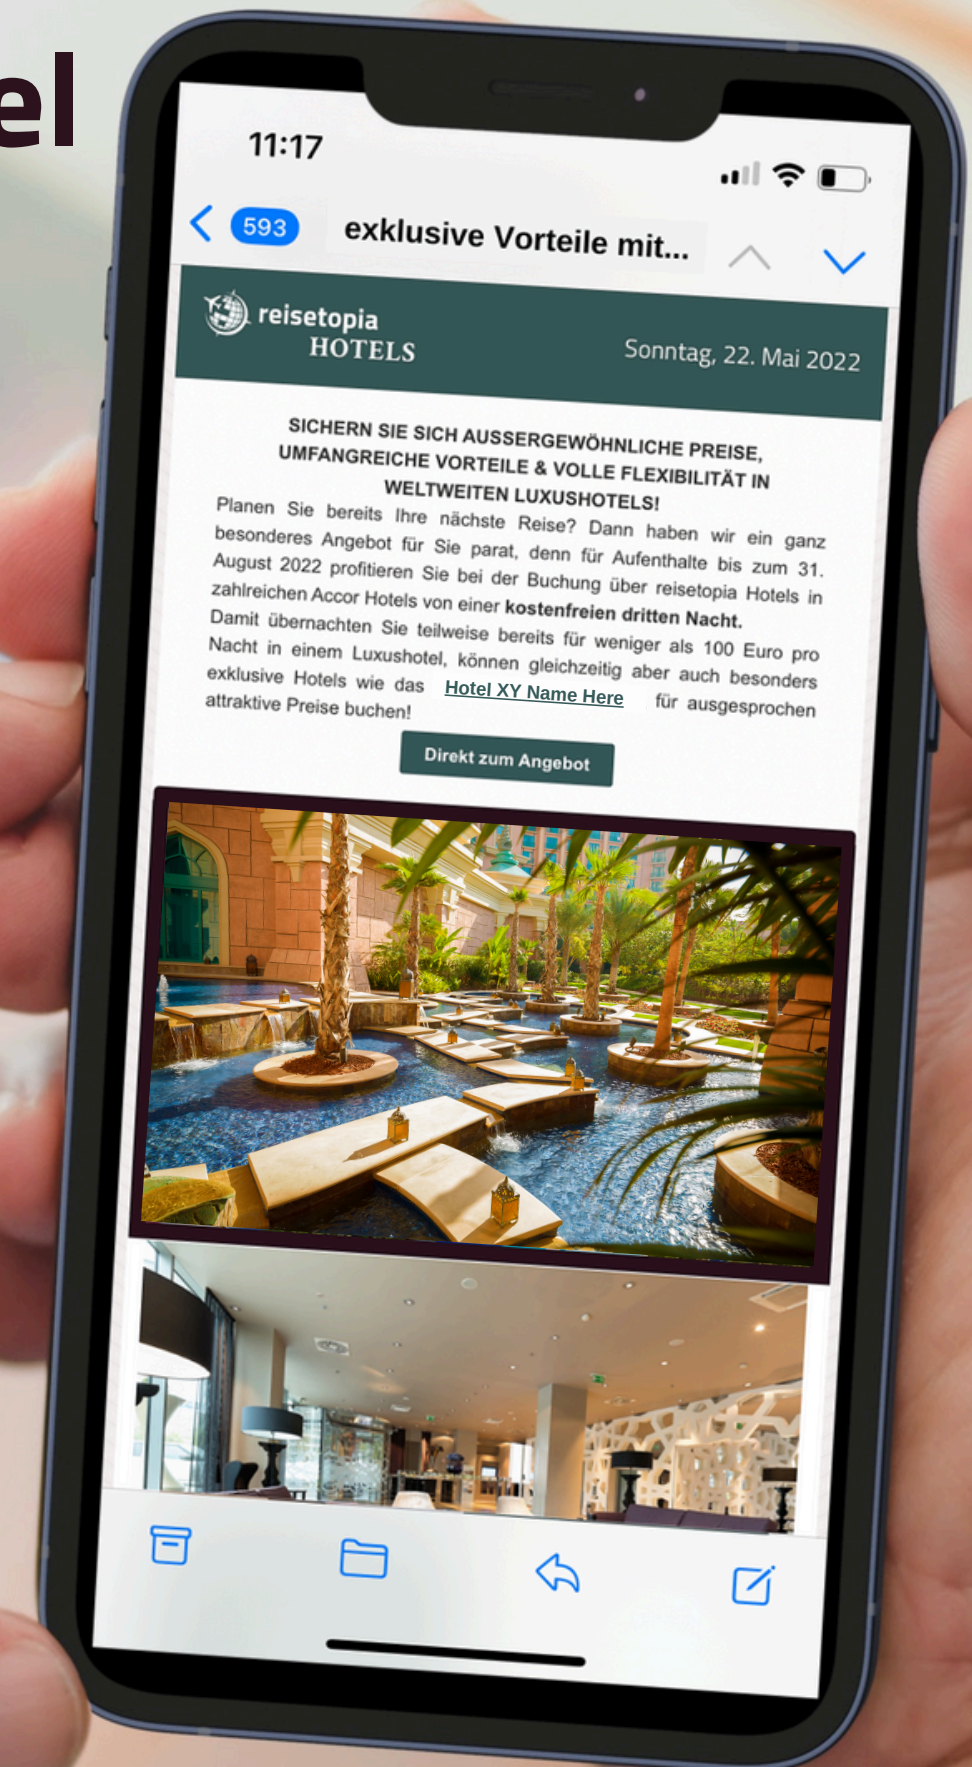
el

11:17

593 exklusive Vorteile mit...

reisetopia HOTELS

Sonntag, 22. Mai 2022

SICHERN SIE SICH AUSSERGEWÖHNLICHE PREISE, UMFANGREICHE VORTEILE & VOLLE FLEXIBILITÄT IN WELTWEITEN LUXUSHOTELS!

Planen Sie bereits Ihre nächste Reise? Dann haben wir ein ganz besonderes Angebot für Sie parat, denn für Aufenthalte bis zum 31. August 2022 profitieren Sie bei der Buchung über reisetopia Hotels in zahlreichen Accor Hotels von einer **kostenfreien dritten Nacht.** Damit übernachten Sie teilweise bereits für weniger als 100 Euro pro Nacht in einem Luxushotel, können gleichzeitig aber auch besonders exklusive Hotels wie das Hotel XY Name Here für ausgesprochen attraktive Preise buchen!

Direkt zum Angebot